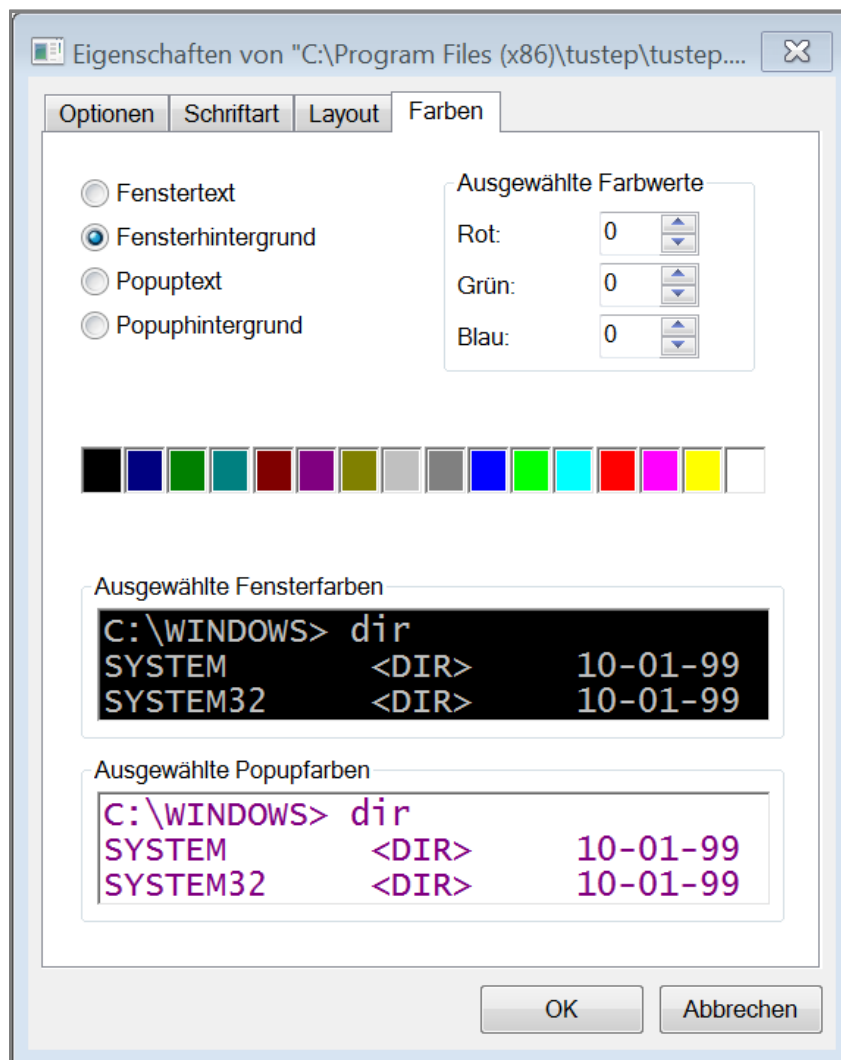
Eigenschaften von "C:\Program Files (x86)\tustep\tustep....

Optionen | Schriftart | Layout | Farben

Fenstertext
Fensterhintergrund
Popuptext
Popuphintergrund

Ausgewählte Farbwerte
Rot: 0
Grün: 0
Blau: 0

Ausgewählte Fensterfarben
C:\WINDOWS> dir
SYSTEM <DIR> 10-01-99
SYSTEM32 <DIR> 10-01-99

Ausgewählte Popupfarben
C:\WINDOWS> dir
SYSTEM <DIR> 10-01-99
SYSTEM32 <DIR> 10-01-99

OK
Abbrechen